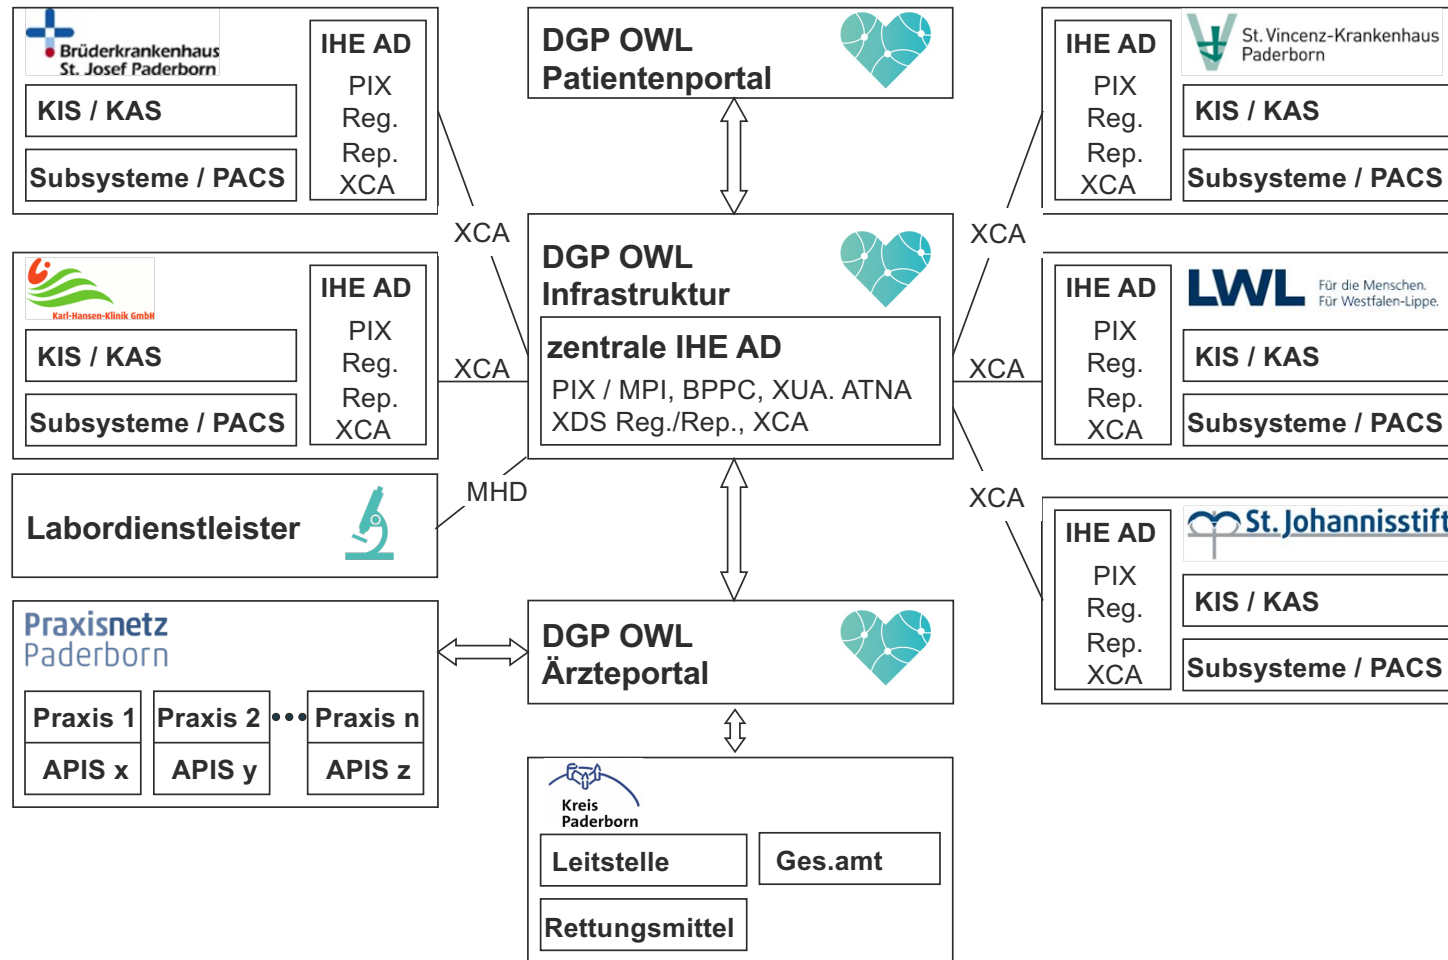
Brüderkrankenhaus St. Josef Paderborn

KIS / KAS

Subsysteme / PACS

IHE AD

PIX Reg. Rep. XCA

DGP OWL Patientenportal

IHE AD

PIX Reg. Rep. XCA

St. Vincenz-Krankenhaus Paderborn

KIS / KAS

Subsysteme / PACS

XCA

XCA

Karl-Hansen-Klinik GmbH

KIS / KAS

Subsysteme / PACS

IHE AD

PIX Reg. Rep. XCA

XCA

DGP OWL Infrastruktur

zentrale IHE AD

PIX / MPI, BPPC, XUA. ATNA XDS Reg./Rep., XCA

XCA

IHE AD

PIX Reg. Rep. XCA

LWL Für die Menschen. Für Westfalen-Lippe.

KIS / KAS

Subsysteme / PACS

Labordienstleister

MHD

XCA

IHE AD

PIX Reg. Rep. XCA

St. Johannisstift

KIS / KAS

Subsysteme / PACS

Praxisnetz Paderborn

| Praxis 1 | Praxis 2 | ••• | Praxis n |
|---|---|---|---|
| APIS x | APIS y | | APIS z |

DGP OWL Ärzteportal

Kreis Paderborn

Leitstelle

Ges.amt

Rettungsmittel